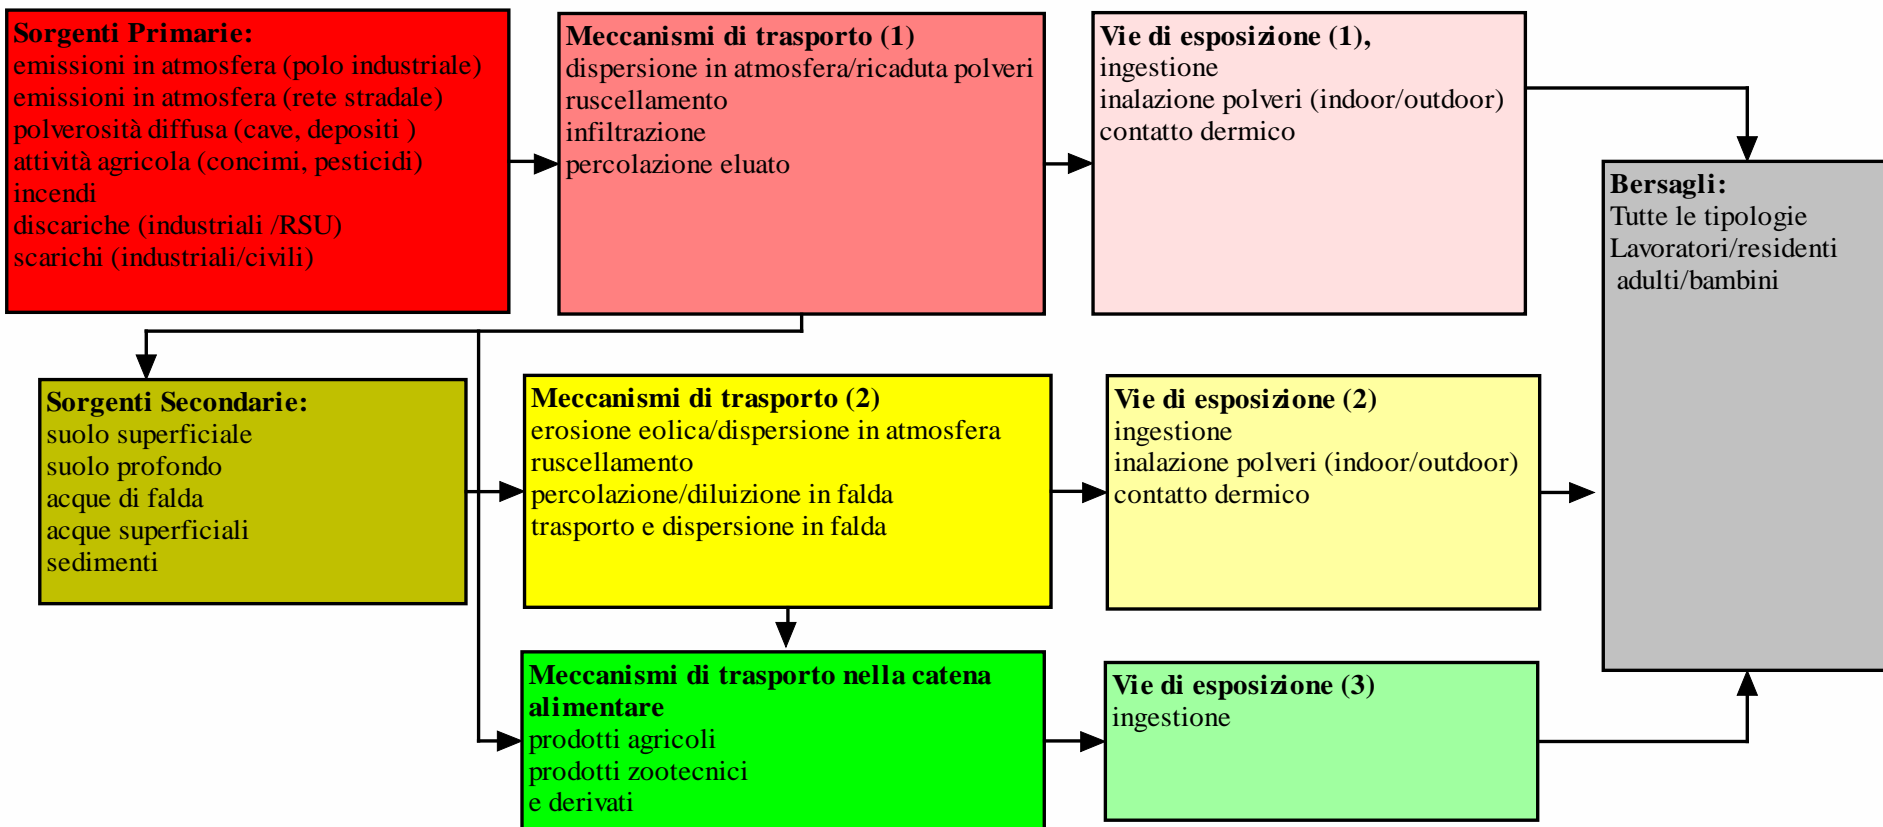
**Sorgenti Primarie:**
emissioni in atmosfera (polo industriale)
emissioni in atmosfera (rete stradale)
polverosità diffusa (cave, depositi )
attività agricola (concimi, pesticidi)
incendi
discariche (industriali /RSU)
scarichi (industriali/civili)

**Meccanismi di trasporto (1)**
dispersione in atmosfera/ricaduta polveri
ruscellamento
infiltrazione
percolazione eluato

**Vie di esposizione (1),**
ingestione
inalazione polveri (indoor/outdoor)
contatto dermico

**Bersagli:**
Tutte le tipologie
Lavoratori/residenti
adulti/bambini

**Sorgenti Secondarie:**
suolo superficiale
suolo profondo
acque di falda
acque superficiali
sedimenti

**Meccanismi di trasporto (2)**
erosione eolica/dispersione in atmosfera
ruscellamento
percolazione/diluizione in falda
trasporto e dispersione in falda

**Vie di esposizione (2)**
ingestione
inalazione polveri (indoor/outdoor)
contatto dermico

**Meccanismi di trasporto nella catena alimentare**
prodotti agricoli
prodotti zootecnici
e derivati

**Vie di esposizione (3)**
ingestione